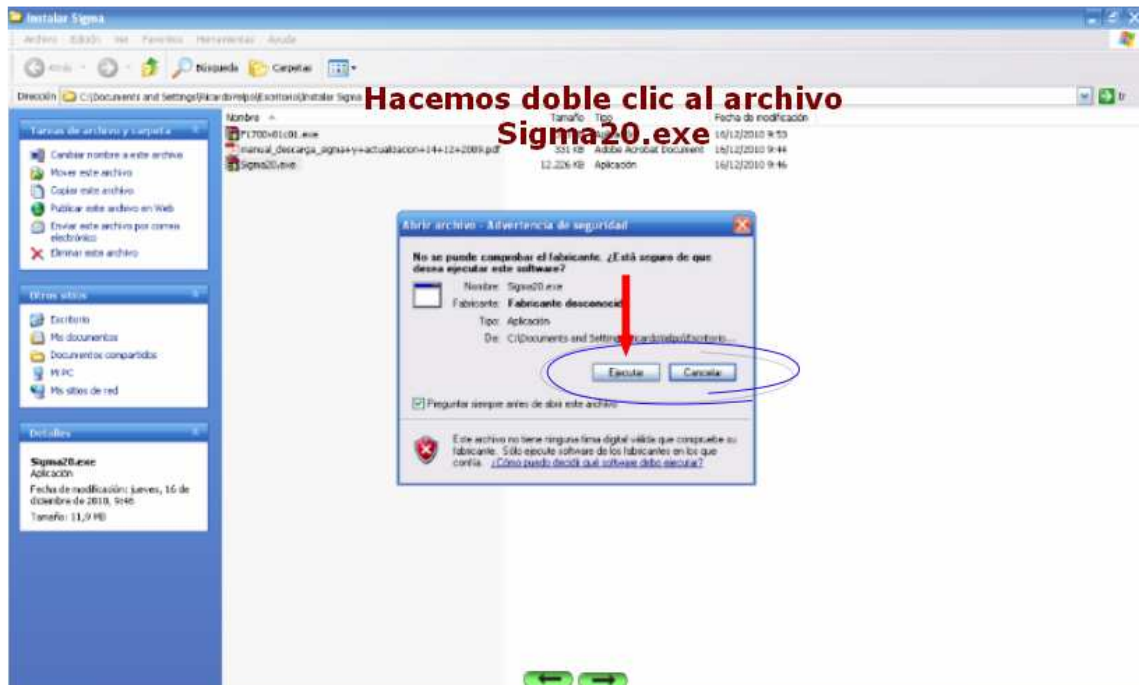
Instalar Sigma

Archivo Edición Ver Favoritos Herramientas Ayuda

Atrás Búsqueda Carpetas

Dirección C:\Documents and Settings\Ricardo\Mis\Escritorio\Instalar Sigma

Hacemos doble clic al archivo Sigma20.exe

Tareas de archivo y carpeta

Cambiar nombre a este archivo
Mover este archivo
Copiar este archivo
Publicar este archivo en Web
Enviar este archivo por correo electrónico
Eliminar este archivo

Otros sitios

Escritorio
Mis documentos
Documentos compartidos
Mi PC
Mis sitios de red

Detalles

Sigma20.exe
Aplicación
Fecha de modificación: jueves, 16 de diciembre de 2010, 9:46
Tamaño: 11,9 MB

| Nombre | Tamaño | Tipo | Fecha de modificación |
|---|---|---|---|
| F1700x01c01.exe | | | 16/12/2010 9:53 |
| manual_descarga_sigma+y+actualizacion+14+12+2009.pdf | 331 KB | Adobe Acrobat Document | 16/12/2010 9:44 |
| Sigma20.exe | 12.226 KB | Aplicación | 16/12/2010 9:46 |

Abrir archivo - Advertencia de seguridad

No se puede comprobar el fabricante. ¿Está seguro de que desea ejecutar este software?

Nombre: Sigma20.exe
Fabricante: Fabricante desconocido
Tipo: Aplicación
De: C:\Documents and Settings\Ricardo\Mis\Escritorio...

Ejecutar Cancelar

Preguntar siempre antes de abrir este archivo

Este archivo no tiene ninguna firma digital válida que compruebe su fabricante. Sólo ejecute software de los fabricantes en los que confía. ¿Cómo puedo decidir qué software debo ejecutar?